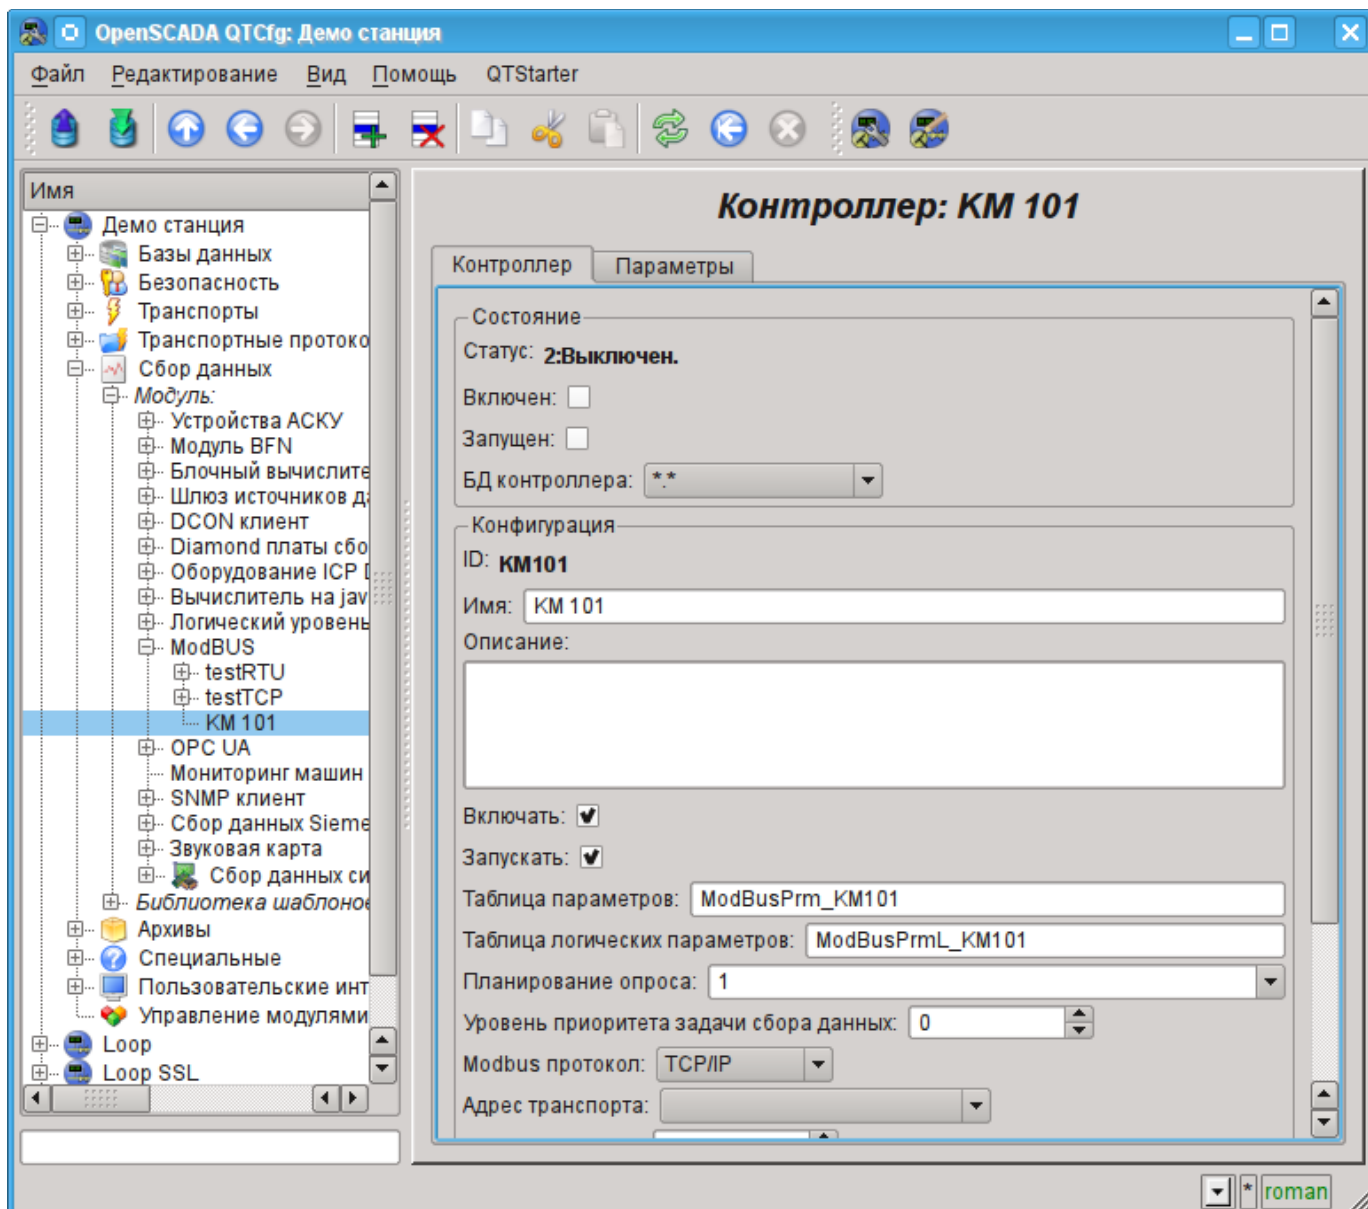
OpenSCADA QTCfg: Демо станция

Файл Редактирование Вид Помощь QTStarter

Имя
Демо станция
Базы данных
Безопасность
Транспорты
Транспортные протоко
Сбор данных
Модуль:
Устройства АСКУ
Модуль BFN
Блочный вычислите
Шлюз источников д
DCON клиент
Diamond платы сбо
Оборудование ICP [
Вычислитель на jav
Логический уровень
ModBUS
testRTU
testTCP
KM 101
OPC UA
Мониторинг машин
SNMP клиент
Сбор данных Sieme
Звуковая карта
Сбор данных си
Библиотека шаблоно
Архивы
Специальные
Пользовательские инт
Управление модулями
Loop
Loop SSL

Контроллер: KM 101

Контроллер | Параметры

Состояние
Статус: 2:Выключен.
Включен:
Запущен:
БД контроллера: *.*

Конфигурация
ID: KM101
Имя: KM 101
Описание:

Включать:
Запускать:
Таблица параметров: ModBusPrm_KM101
Таблица логических параметров: ModBusPrmL_KM101
Планирование опроса: 1
Уровень приоритета задачи сбора данных: 0
Modbus протокол: TCP/IP
Адрес транспорта:

* roman